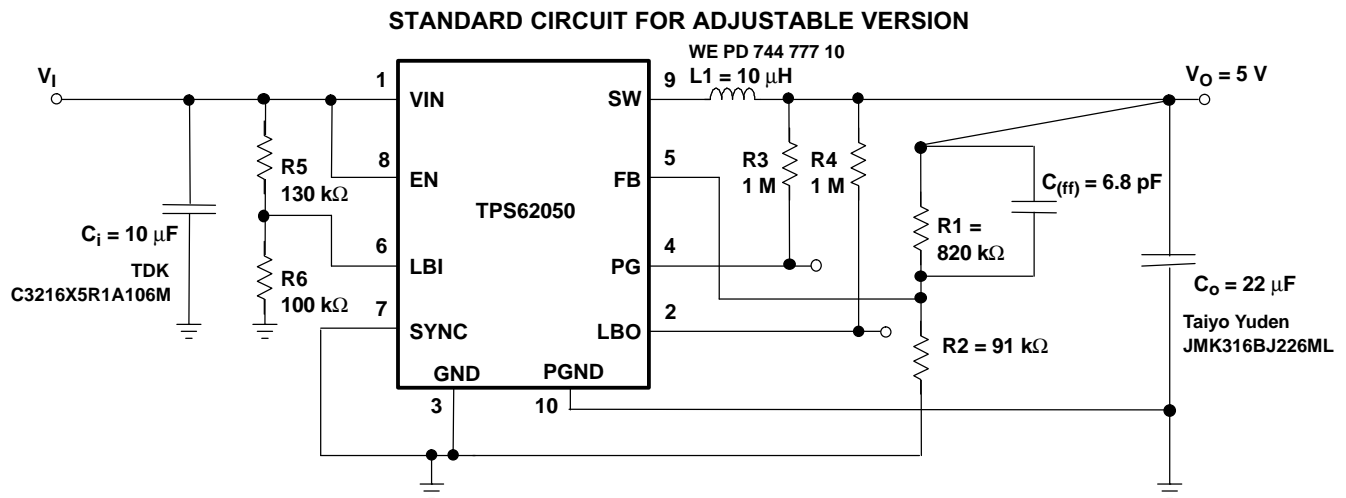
STANDARD CIRCUIT FOR ADJUSTABLE VERSION

WE PD 744 777 10
L1 = 10 μH

$V_I$

1 VIN
8 EN
6 LBI
7 SYNC
GND 3
PGND 10
9 SW
5 FB
4 PG
2 LBO

TPS62050

R5
130 kΩ

R6
100 kΩ

$C_i$ = 10 μF
TDK
C3216X5R1A106M

R3
1 M

R4
1 M

$V_O$ = 5 V

$C_{(ff)}$ = 6.8 pF

R1 =
820 kΩ

R2 = 91 kΩ

$C_o$ = 22 μF
Taiyo Yuden
JMK316BJ226ML